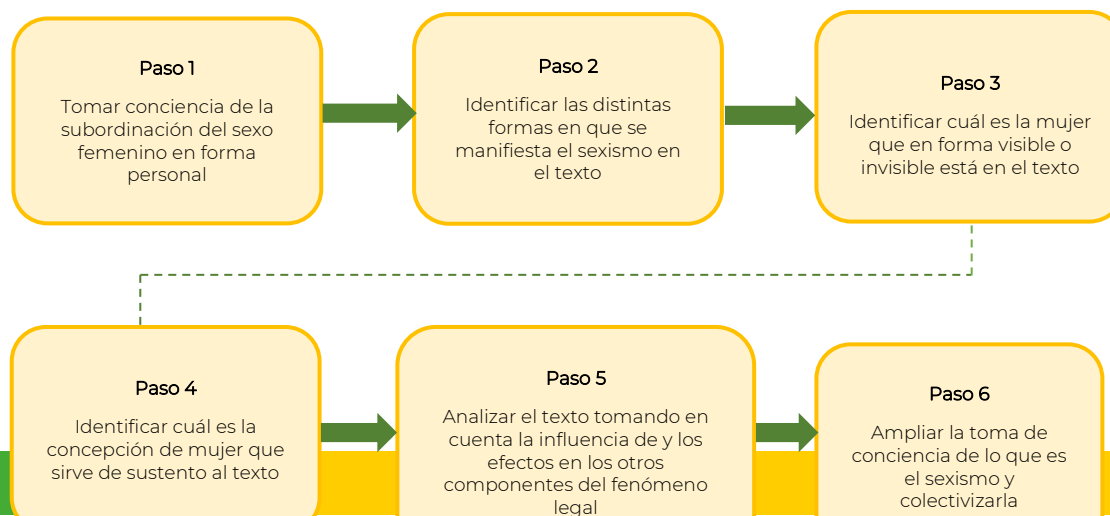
Paso 1

Tomar conciencia de la subordinación del sexo femenino en forma personal

Paso 2

Identificar las distintas formas en que se manifiesta el sexismo en el texto

Paso 3

Identificar cuál es la mujer que en forma visible o invisible está en el texto

Paso 4

Identificar cuál es la concepción de mujer que sirve de sustento al texto

Paso 5

Analizar el texto tomando en cuenta la influencia de y los efectos en los otros componentes del fenómeno legal

Paso 6

Ampliar la toma de conciencia de lo que es el sexismo y colectivizarla